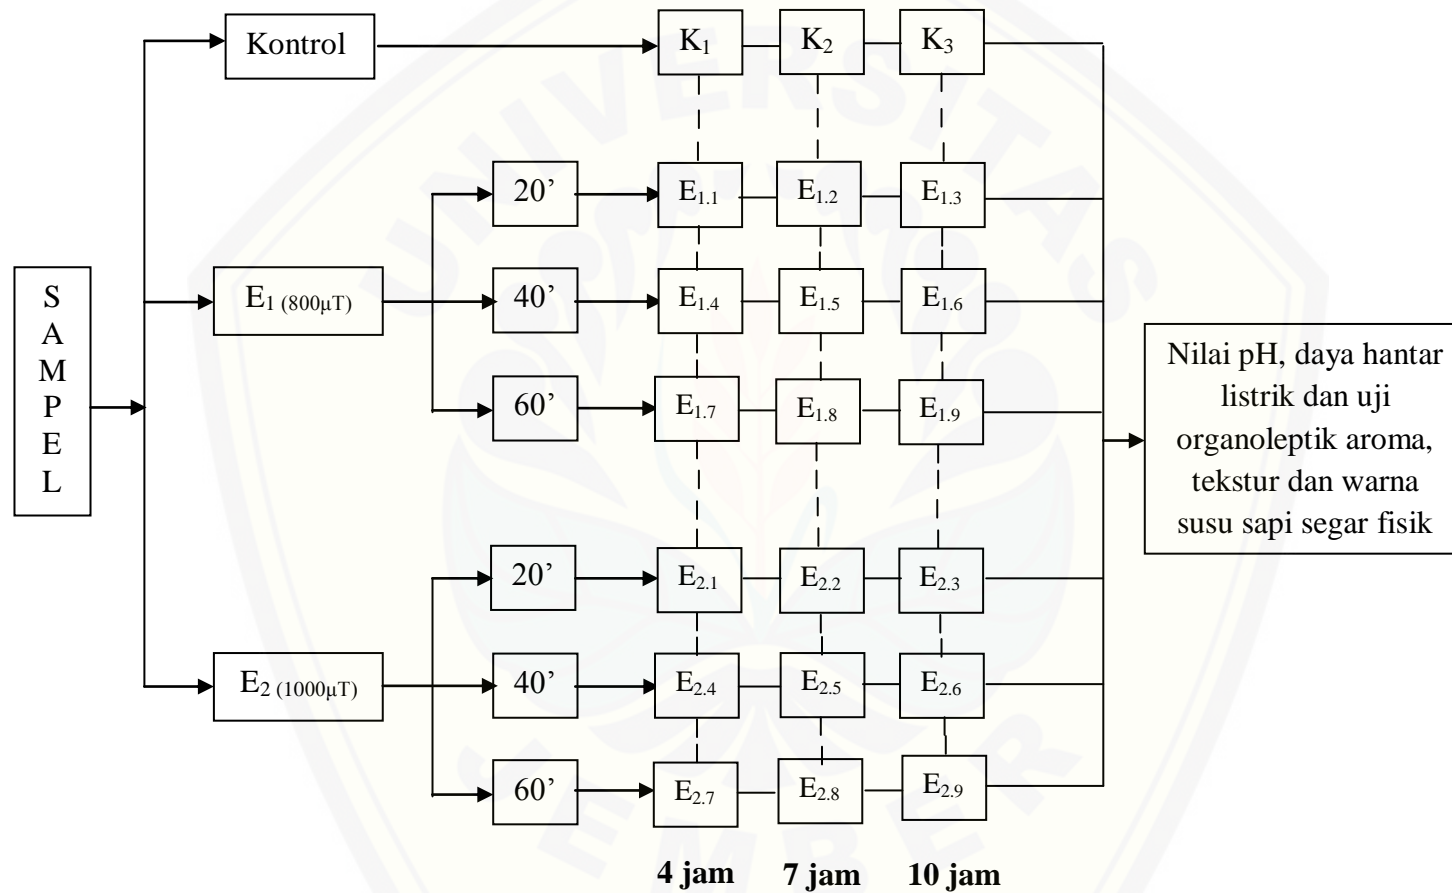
SAMPEL

Kontrol

$K_1$ $K_2$ $K_3$

$E_{1\ (800\mu T)}$

20’ $E_{1.1}$ $E_{1.2}$ $E_{1.3}$

40’ $E_{1.4}$ $E_{1.5}$ $E_{1.6}$

60’ $E_{1.7}$ $E_{1.8}$ $E_{1.9}$

$E_{2\ (1000\mu T)}$

20’ $E_{2.1}$ $E_{2.2}$ $E_{2.3}$

40’ $E_{2.4}$ $E_{2.5}$ $E_{2.6}$

60’ $E_{2.7}$ $E_{2.8}$ $E_{2.9}$

4 jam 7 jam 10 jam

Nilai pH, daya hantar listrik dan uji organoleptik aroma, tekstur dan warna susu sapi segar fisik